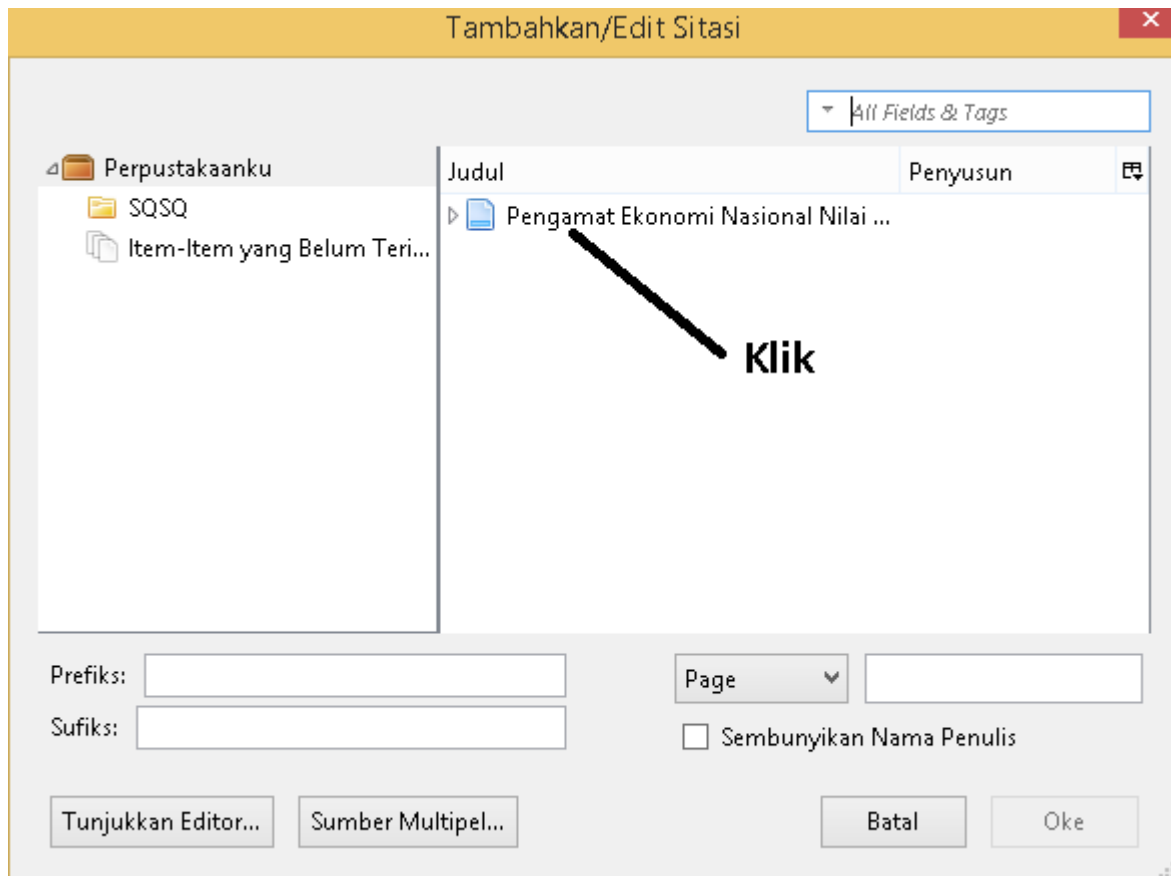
Tambahkan/Edit Sitasi

All Fields & Tags

Perpustakaanku
SQSQ
Item-Item yang Belum Teri...

| Judul | Penyusun |
|---|---|
| Pengamat Ekonomi Nasional Nilai ... | |

Klik

Prefiks:
Sufiks:

Page

Sembunyikan Nama Penulis

Tunjukkan Editor...
Sumber Multipel...
Batal
Oke